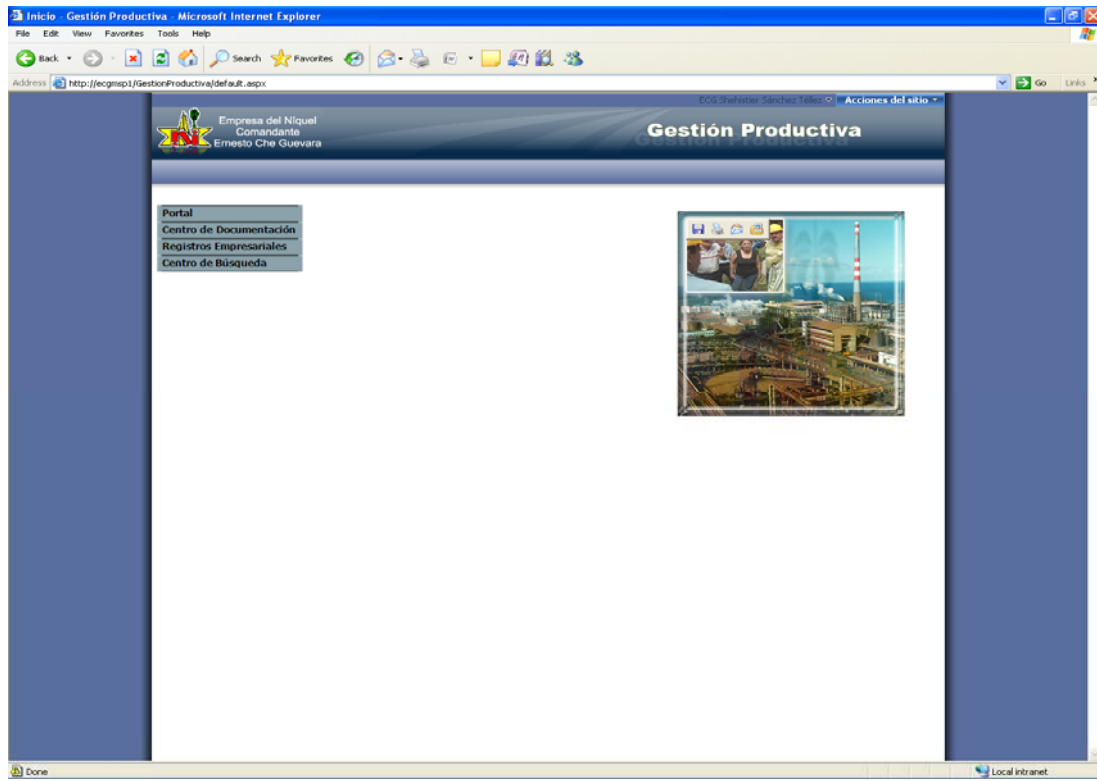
Inicio - Gestión Productiva - Microsoft Internet Explorer

File Edit View Favorites Tools Help

Back Search Favorites

Address http://ecgmsp1/GestionProductiva/default.aspx Go Links

ECG\Shehistier Sánchez Téllez Acciones del sitio

Empresa del Níquel Comandante Ernesto Che Guevara

Gestión Productiva

Portal
Centro de Documentación
Registros Empresariales
Centro de Búsqueda

Done Local intranet